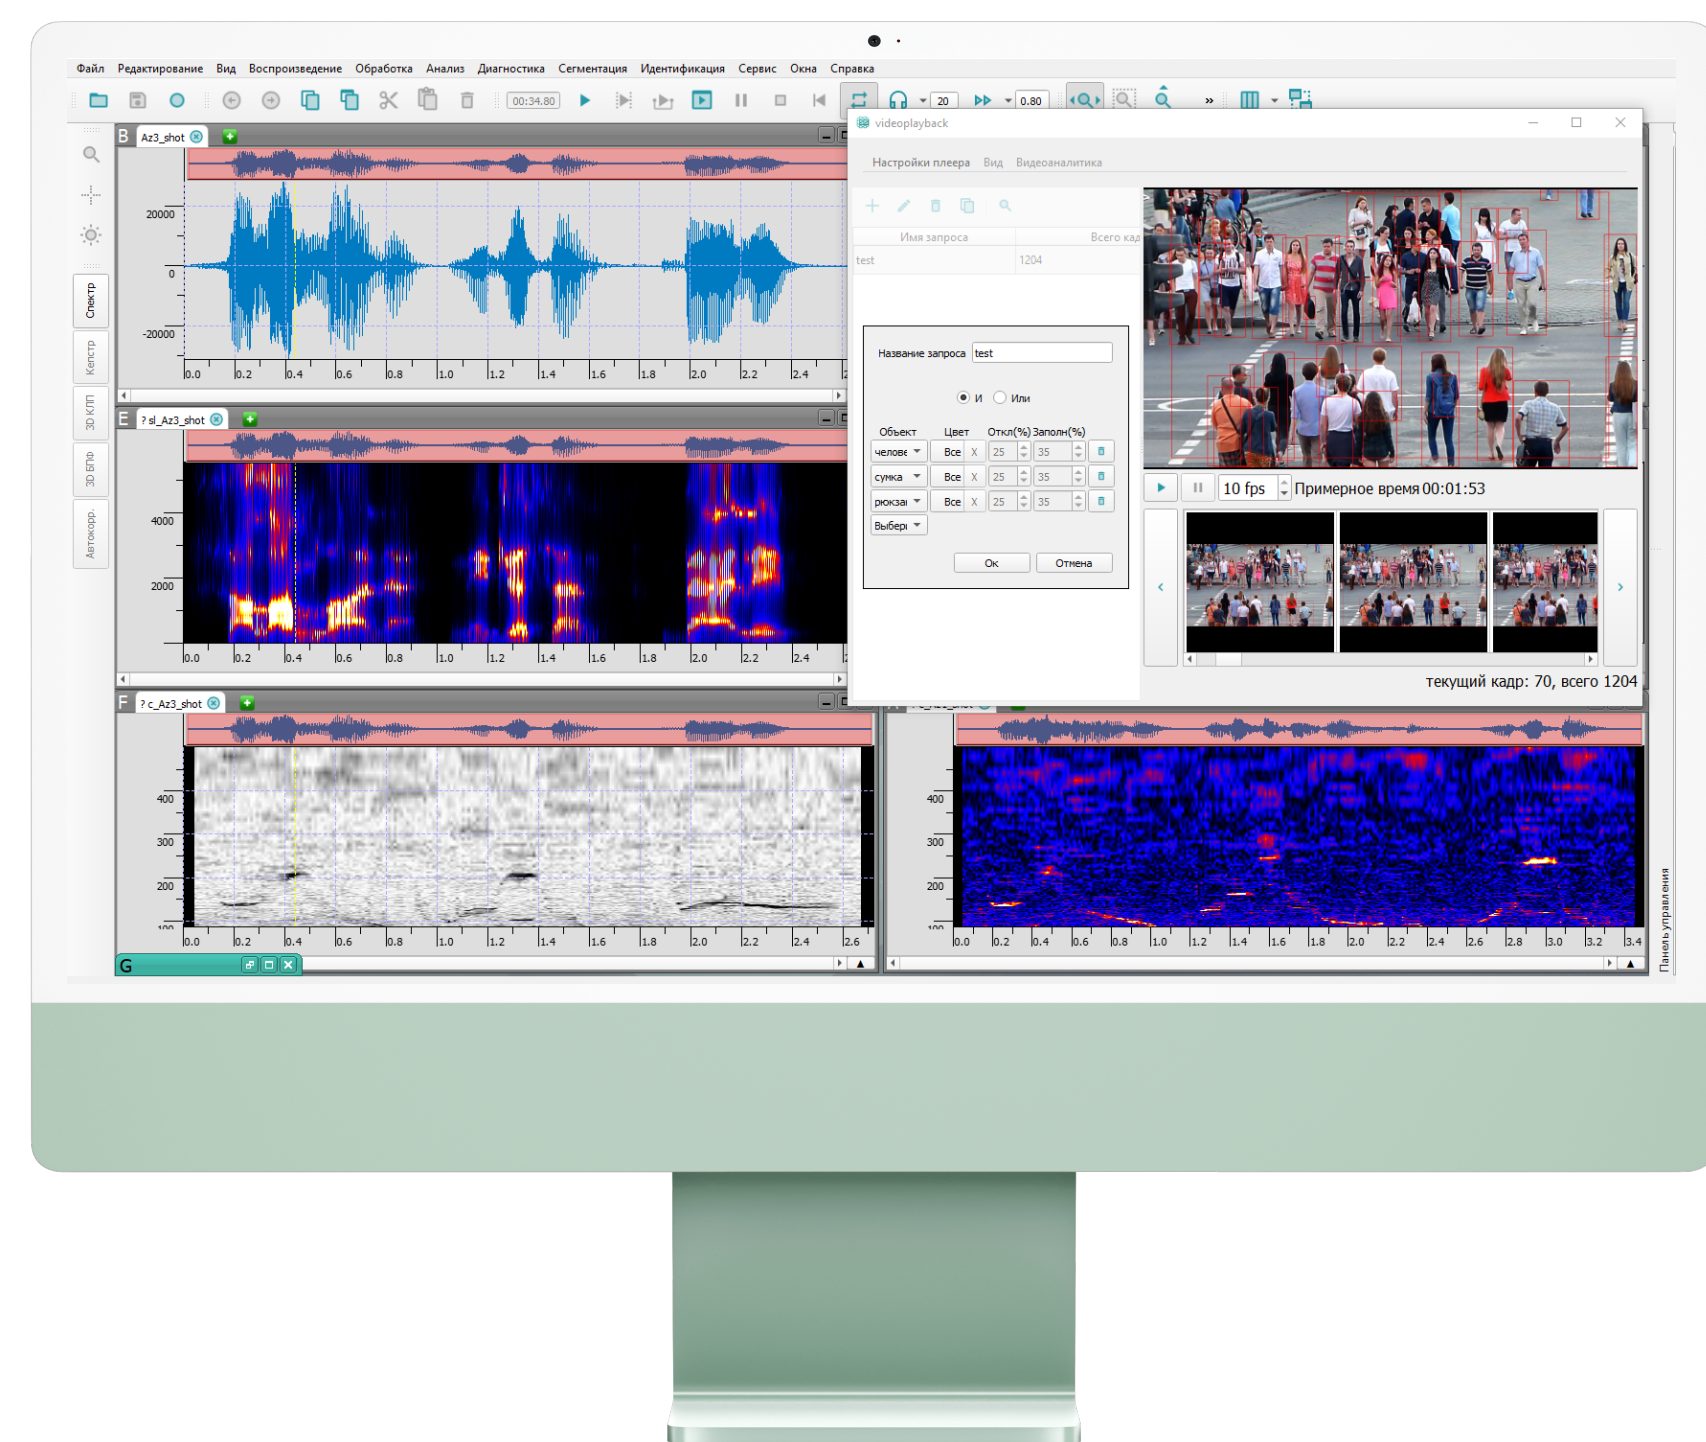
Файл Редактирование Вид Воспроизведение Обработка Анализ Диагностика Сегментация Идентификация Сервис Окна Справка

00:34.80 20 0.80

B Az3_shot

20000
0
-20000

0.0 0.2 0.4 0.6 0.8 1.0 1.2 1.4 1.6 1.8 2.0 2.2 2.4

Спектр
Кепстр
3D КЛП
3D БПФ
Автокорр.

E ? sl_Az3_shot

4000
2000

0.0 0.2 0.4 0.6 0.8 1.0 1.2 1.4 1.6 1.8 2.0 2.2 2.4

F ? c_Az3_shot

400
300
200

0.0 0.2 0.4 0.6 0.8 1.0 1.2 1.4 1.6 1.8 2.0 2.2 2.4 2.6

400
300
200

0.0 0.2 0.4 0.6 0.8 1.0 1.2 1.4 1.6 1.8 2.0 2.2 2.4 2.6 2.8 3.0 3.2 3.4

G

Панель управления

videoplayback

Настройки плеера Вид Видеоаналитика

| Имя запроса | Всего кад |
|---|---|
| test | 1204 |

Название запроса test

И Или

| Объект | Цвет | Откл(%) | Заполн(%) |
|---|---|---|---|
| челове | Все X | 25 | 35 |
| сумка | Все X | 25 | 35 |
| рюкзак | Все X | 25 | 35 |
| Выбери | | | |

Ок Отмена

10 fps Примерное время 00:01:53

текущий кадр: 70, всего 1204